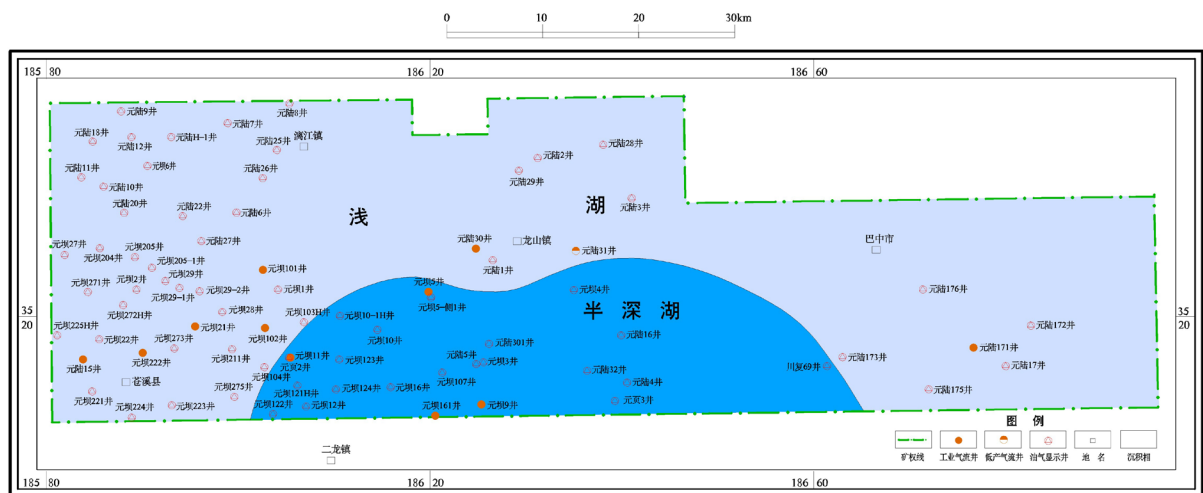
0 10 20 30km

185 80
186 20
186 60
35 20
35 20
185 80
186 20
186 60

浅 湖
半 深 湖

元陆9井
元陆8井
元陆7井
元陆18井
元陆H-1井
元陆12井
元陆25井
澜江镇
元陆28井
元陆2井
元陆6井
元陆11井
元陆26井
元陆29井
元陆10井
元陆3井
元陆20井
元陆22井
元陆6井
元坝27井
元坝205井
元坝27井
元陆30井
龙山镇
元陆31井
巴中市
元坝204井
元陆1井
元坝205-1井
元坝101井
元坝29井
元坝271井
元坝2井
元坝29-2井
元坝1井
元坝5井
元坝29-1井
元坝4井
元陆176井
元坝272H井
元坝28井
元坝5-侧1井
元坝225H井
元坝103H井
元坝10-1H井
元坝21井
元坝102井
元陆172井
元坝22井
元坝10井
元陆16井
元坝273井
元坝301井
元坝222井
元坝11井
元坝211井
元坝5井
元陆171井
元坝123井
元坝3井
元陆173井
元陆15井
元坝2井
川复69井
元陆17井
苍溪县
元坝104井
元陆32井
元坝275井
元坝124井
元坝16井
元坝107井
元陆4井
元陆175井
元坝121H井
元坝221井
元坝122井
元坝12井
元坝161井
元坝9井
元页3井
元坝224井
元坝223井
二龙镇

图 例
矿权线
工业气流井
低产气流井
冶气显示井
地 名
沉积相